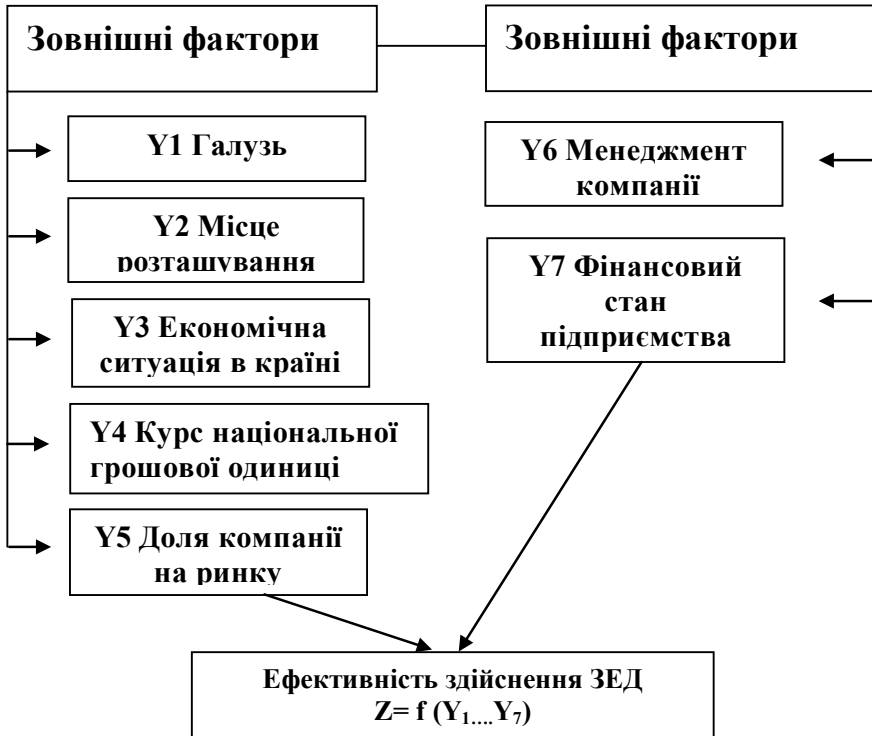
Зовнішні фактори

Зовнішні фактори

Y1 Галузь

Y2 Місце розташування

Y3 Економічна ситуація в країні

Y4 Курс національної грошової одиниці

Y5 Доля компанії на ринку

Y6 Менеджмент компанії

Y7 Фінансовий стан підприємства

Ефективність здійснення ЗЕД
Z= f ($Y_{1....}Y_{7}$)